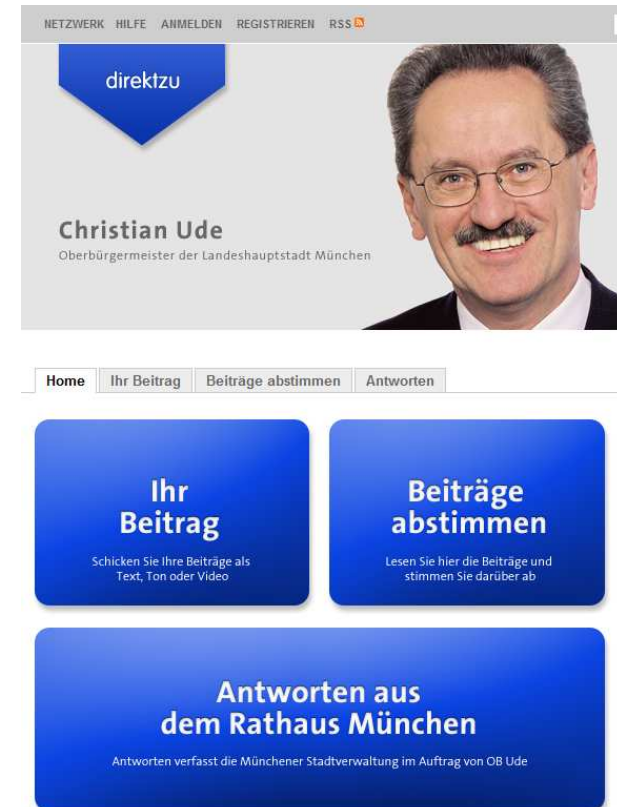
NETZWERK HILFE ANMELDEN REGISTRIEREN RSS

direktzu

Christian Ude
Oberbürgermeister der Landeshauptstadt München

Home | Ihr Beitrag | Beiträge abstimmen | Antworten

Ihr Beitrag
Schicken Sie Ihre Beiträge als Text, Ton oder Video

Beiträge abstimmen
Lesen Sie hier die Beiträge und stimmen Sie darüber ab

Antworten aus dem Rathaus München
Antworten verfasst die Münchener Stadtverwaltung im Auftrag von OB Ude